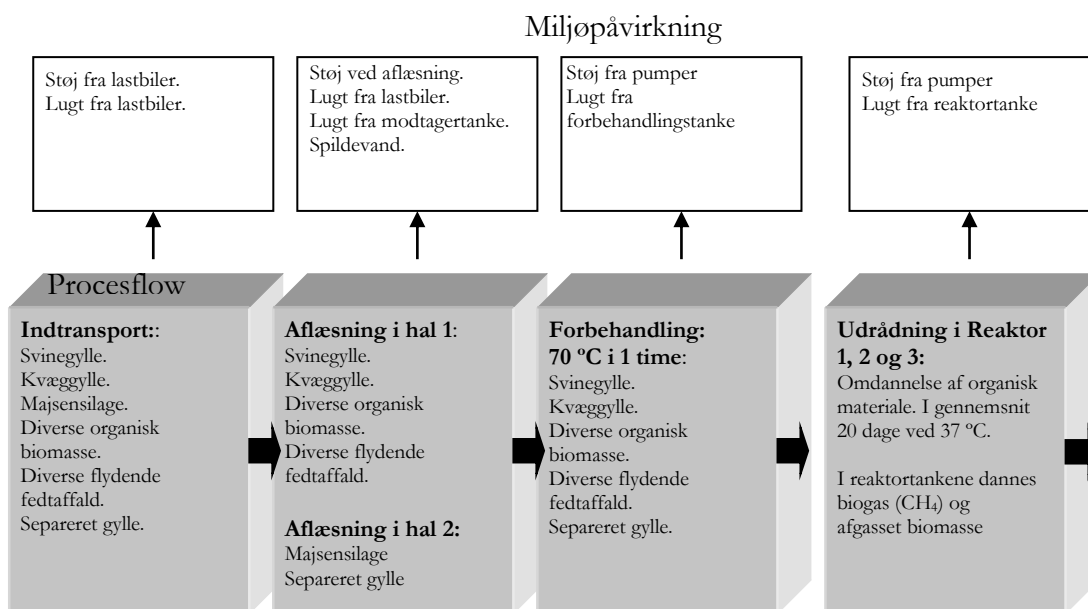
Miljøpåvirkning

Støj fra lastbiler.
Lugt fra lastbiler.

Støj ved aflæsning.
Lugt fra lastbiler.
Lugt fra modtagertanke.
Spildevand.

Støj fra pumper
Lugt fra forbehandlingstanke

Støj fra pumper
Lugt fra reaktortanke

Procesflow

**Indtransport:**:
Svinegylle.
Kvæggylle.
Majsensilage.
Diverse organisk biomasse.
Diverse flydende fedtaffald.
Separeret gylle.

**Aflæsning i hal 1**:
Svinegylle.
Kvæggylle.
Diverse organisk biomasse.
Diverse flydende fedtaffald.

**Aflæsning i hal 2:**
Majsensilage
Separeret gylle

**Forbehandling: 70 ºC i 1 time**:
Svinegylle.
Kvæggylle.
Diverse organisk biomasse.
Diverse flydende fedtaffald.
Separeret gylle.

**Udrådning i Reaktor 1, 2 og 3:**
Omdannelse af organisk materiale. I gennemsnit 20 dage ved 37 ºC.

I reaktortankene dannes biogas ($CH_4$) og afgasset biomasse